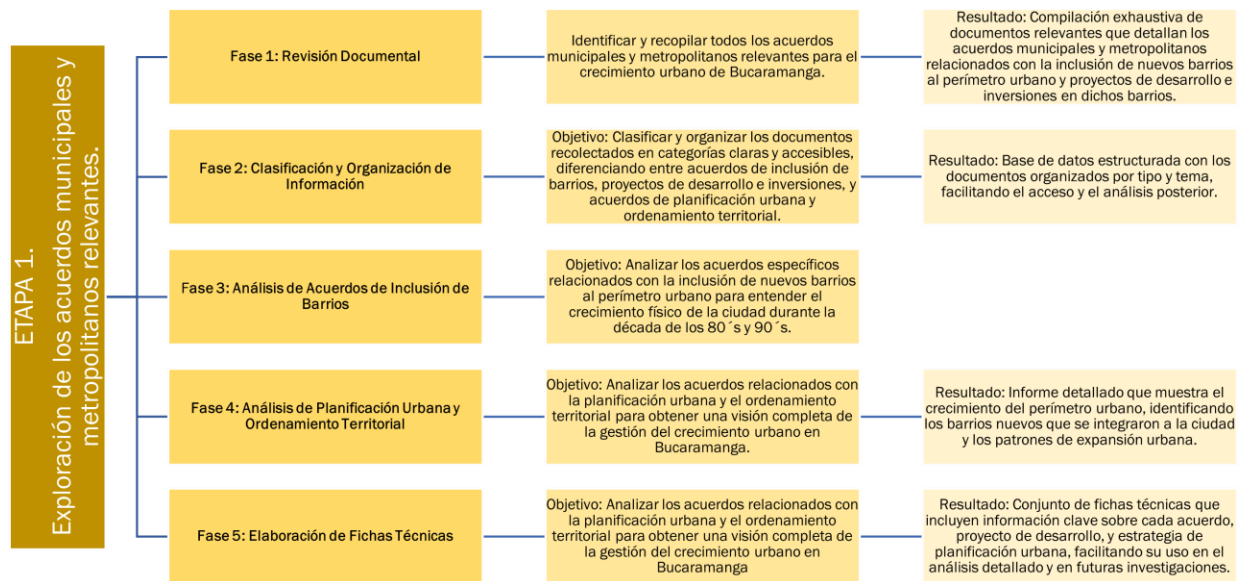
ETAPA 1.
Exploración de los acuerdos municipales y metropolitanos relevantes.

Fase 1: Revisión Documental

Identificar y recopilar todos los acuerdos municipales y metropolitanos relevantes para el crecimiento urbano de Bucaramanga.

Resultado: Compilación exhaustiva de documentos relevantes que detallan los acuerdos municipales y metropolitanos relacionados con la inclusión de nuevos barrios al perímetro urbano y proyectos de desarrollo e inversiones en dichos barrios.

Fase 2: Clasificación y Organización de Información

Objetivo: Clasificar y organizar los documentos recolectados en categorías claras y accesibles, diferenciando entre acuerdos de inclusión de barrios, proyectos de desarrollo e inversiones, y acuerdos de planificación urbana y ordenamiento territorial.

Resultado: Base de datos estructurada con los documentos organizados por tipo y tema, facilitando el acceso y el análisis posterior.

Fase 3: Análisis de Acuerdos de Inclusión de Barrios

Objetivo: Analizar los acuerdos específicos relacionados con la inclusión de nuevos barrios al perímetro urbano para entender el crecimiento físico de la ciudad durante la década de los 80´s y 90´s.

Fase 4: Análisis de Planificación Urbana y Ordenamiento Territorial

Objetivo: Analizar los acuerdos relacionados con la planificación urbana y el ordenamiento territorial para obtener una visión completa de la gestión del crecimiento urbano en Bucaramanga.

Resultado: Informe detallado que muestra el crecimiento del perímetro urbano, identificando los barrios nuevos que se integraron a la ciudad y los patrones de expansión urbana.

Fase 5: Elaboración de Fichas Técnicas

Objetivo: Analizar los acuerdos relacionados con la planificación urbana y el ordenamiento territorial para obtener una visión completa de la gestión del crecimiento urbano en Bucaramanga

Resultado: Conjunto de fichas técnicas que incluyen información clave sobre cada acuerdo, proyecto de desarrollo, y estrategia de planificación urbana, facilitando su uso en el análisis detallado y en futuras investigaciones.